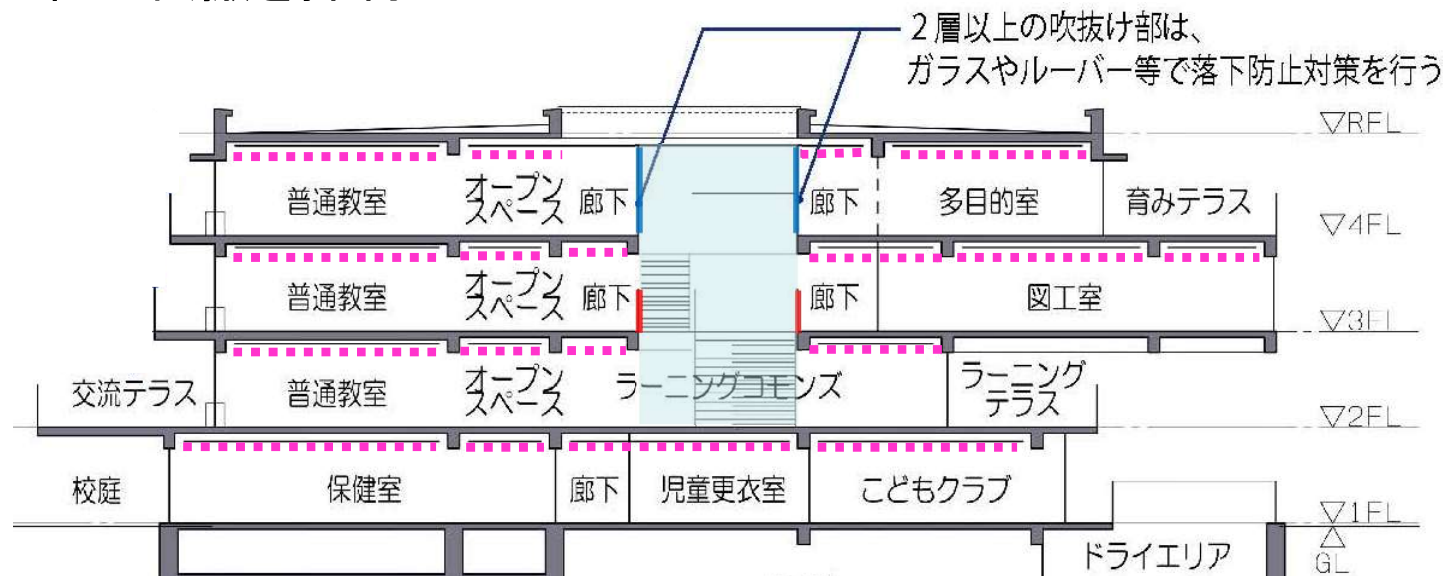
２層以上の吹抜け部は、
ガラスやルーバー等で落下防止対策を行う

▽RFL

普通教室
オープンスペース
廊下
廊下
多目的室
育みテラス
▽4FL

普通教室
オープンスペース
廊下
廊下
図工室
▽3FL

交流テラス
普通教室
オープンスペース
ラーニングコモンズ
ラーニングテラス
▽2FL

校庭
保健室
廊下
児童更衣室
こどもクラブ
▽1FL

ドライエリア
GL